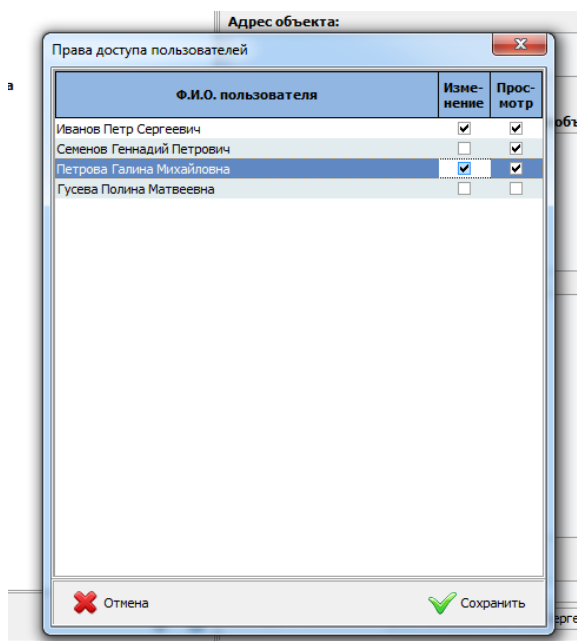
Адрес объекта:

а

Права доступа пользователей

| Ф.И.О. пользователя | Изменение | Просмотр |
|---|---|---|
| Иванов Петр Сергеевич | ✓ | ✓ |
| Семенов Геннадий Петрович | | ✓ |
| Петрова Галина Михайловна | ✓ | ✓ |
| Гусева Полина Матвеевна | | |

Отмена

Сохранить